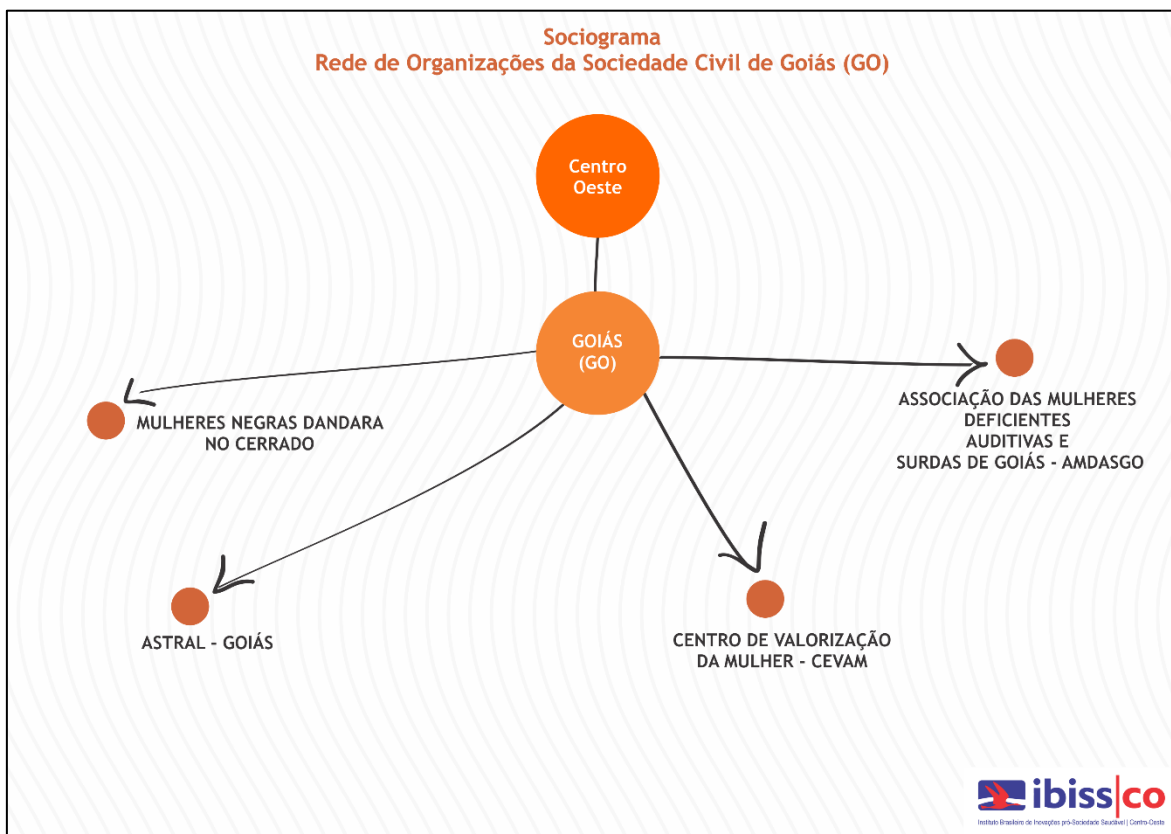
Sociograma
Rede de Organizações da Sociedade Civil de Goiás (GO)

Centro Oeste

GOIÁS (GO)

MULHERES NEGRAS DANDARA NO CERRADO

ASSOCIAÇÃO DAS MULHERES DEFICIENTES AUDITIVAS E SURDAS DE GOIÁS - AMDASGO

ASTRAL - GOIÁS

CENTRO DE VALORIZAÇÃO DA MULHER - CEVAM

ibiss|co
Instituto Brasileiro de Inovações pró-Sociedade Saudável | Centro-Oeste